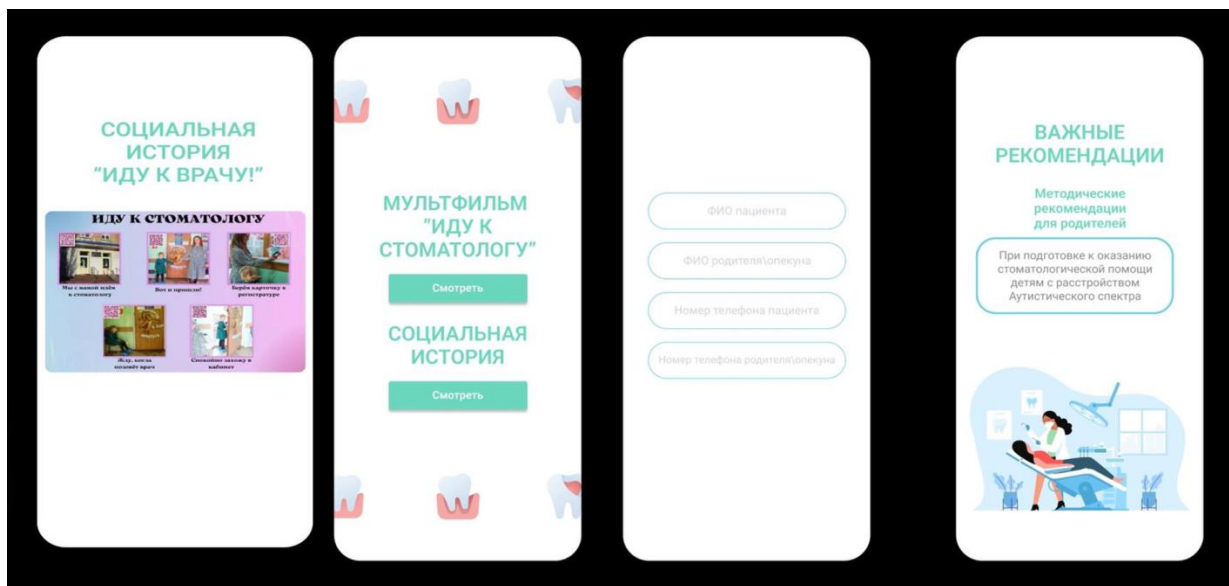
СОЦИАЛЬНАЯ ИСТОРИЯ "ИДУ К ВРАЧУ!"

ИДУ К СТОМАТОЛОГУ

Мы с мамой идём к стоматологу

Вот и пришли!

Берём карточку в регистратуре

Жду, когда позовёт врач

Спокойно захожу в кабинет

МУЛЬТФИЛЬМ "ИДУ К СТОМАТОЛОГУ"

Смотреть

СОЦИАЛЬНАЯ ИСТОРИЯ

Смотреть

ФИО пациента

ФИО родителя\опекуна

Номер телефона пациента

Номер телефона родителя\опекуна

ВАЖНЫЕ РЕКОМЕНДАЦИИ

Методические рекомендации для родителей

При подготовке к оказанию стоматологической помощи детям с расстройством Аутистического спектра